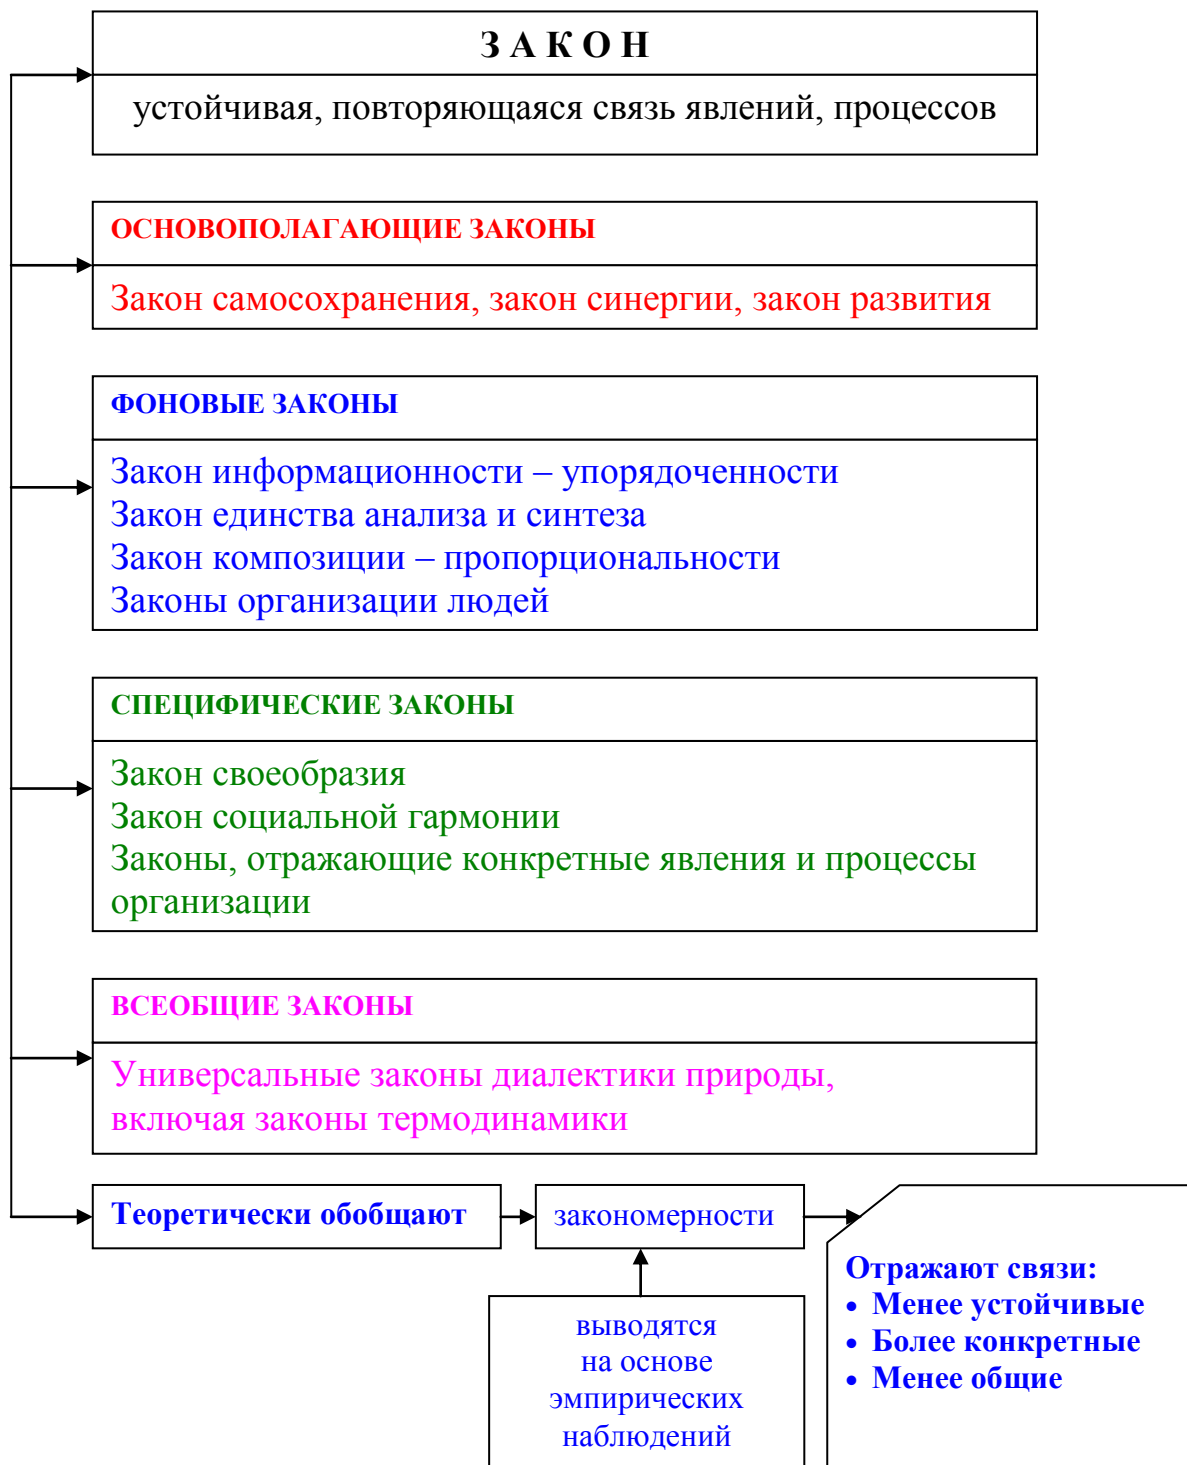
З А К О Н

устойчивая, повторяющаяся связь явлений, процессов

ОСНОВОПОЛАГАЮЩИЕ ЗАКОНЫ

Закон самосохранения, закон синергии, закон развития

ФОНОВЫЕ ЗАКОНЫ

Закон информационности – упорядоченности
Закон единства анализа и синтеза
Закон композиции – пропорциональности
Законы организации людей

СПЕЦИФИЧЕСКИЕ ЗАКОНЫ

Закон своеобразия
Закон социальной гармонии
Законы, отражающие конкретные явления и процессы организации

ВСЕОБЩИЕ ЗАКОНЫ

Универсальные законы диалектики природы, включая законы термодинамики

Теоретически обобщают

закономерности

выводятся на основе эмпирических наблюдений

Отражают связи:
• Менее устойчивые
• Более конкретные
• Менее общие